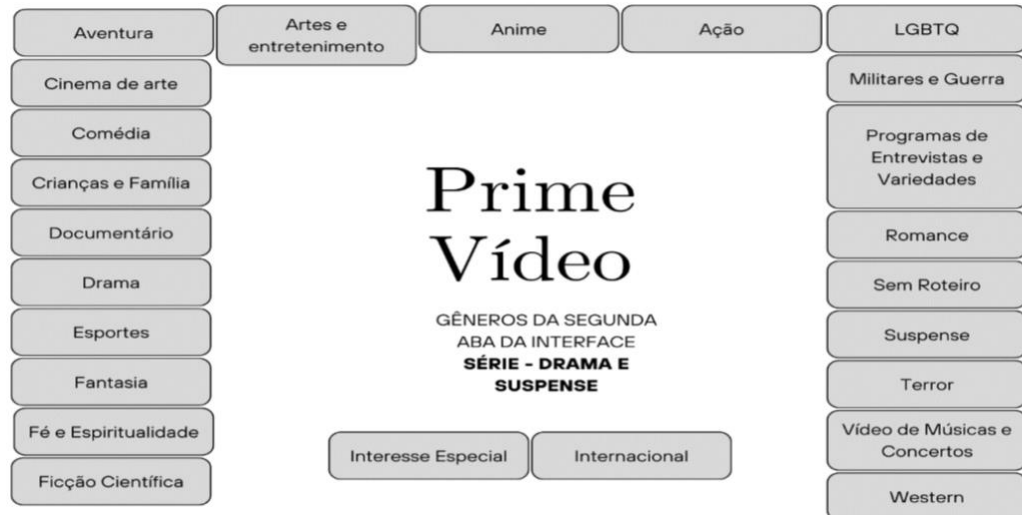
Aventura

Artes e entretenimento

Anime

Ação

LGBTQ

Cinema de arte

Comédia

Crianças e Família

Documentário

Drama

Esportes

Fantasia

Fé e Espiritualidade

Ficção Científica

Militares e Guerra

Programas de Entrevistas e Variedades

Romance

Sem Roteiro

Suspense

Terror

Vídeo de Músicas e Concertos

Western

Prime Vídeo

GÊNEROS DA SEGUNDA ABA DA INTERFACE
**SÉRIE - DRAMA E SUSPENSE**

Interesse Especial

Internacional